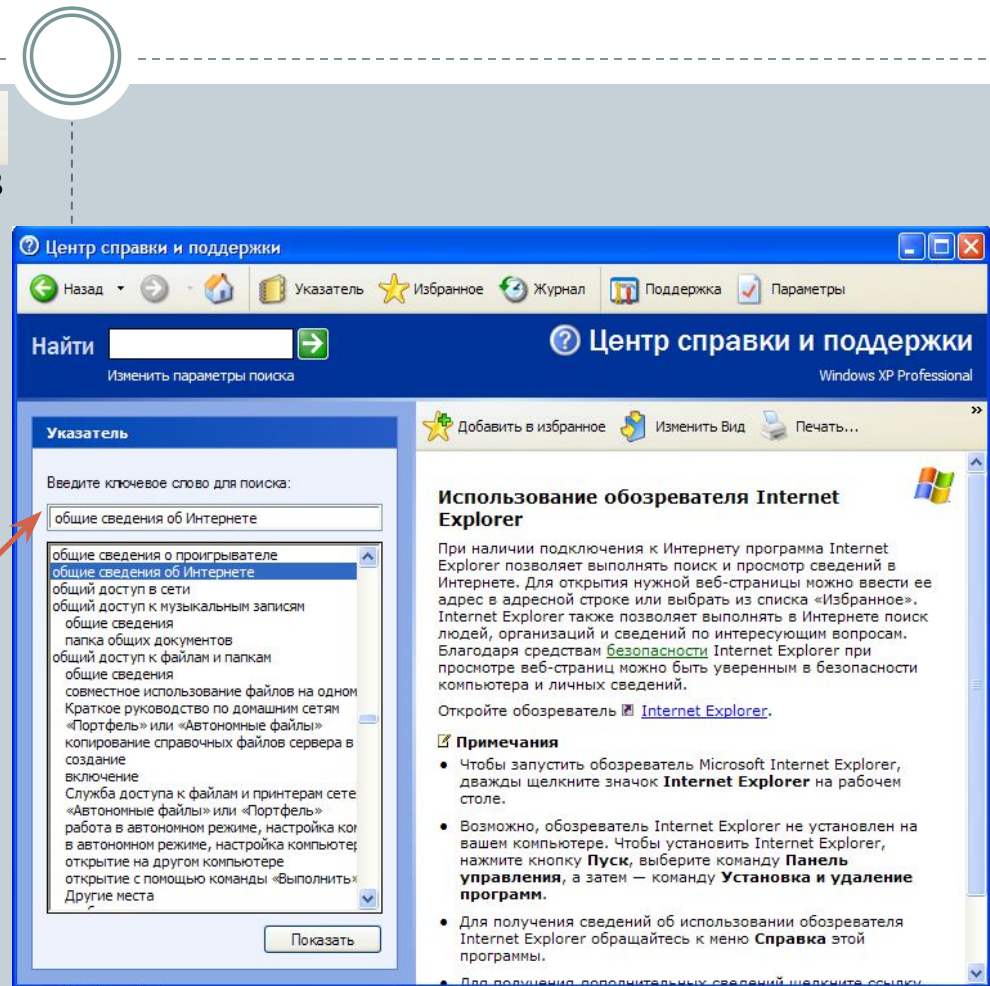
Центр справки и поддержки

Назад Указатель Избранное Журнал Поддержка Параметры

Найти

Изменить параметры поиска

Центр справки и поддержки

Windows XP Professional

Указатель

Введите ключевое слово для поиска:

общие сведения об Интернете

общие сведения о проигрывателе
общие сведения об Интернете
общий доступ в сети
общий доступ к музыкальным записям
общие сведения
папка общих документов
общий доступ к файлам и папкам
общие сведения
совместное использование файлов на одном
Краткое руководство по домашним сетям
«Портфель» или «Автономные файлы»
копирование справочных файлов сервера в
создание
включение
Служба доступа к файлам и принтерам сете
«Автономные файлы» или «Портфель»
работа в автономном режиме, настройка ком
в автономном режиме, настройка компьютер
открытие на другом компьютере
открытие с помощью команды «Выполнить»
Другие места

Показать

Добавить в избранное Изменить Вид Печать...

Использование обозревателя Internet Explorer

При наличии подключения к Интернету программа Internet Explorer позволяет выполнять поиск и просмотр сведений в Интернете. Для открытия нужной веб-страницы можно ввести ее адрес в адресной строке или выбрать из списка «Избранное». Internet Explorer также позволяет выполнять в Интернете поиск людей, организаций и сведений по интересующим вопросам. Благодаря средствам безопасности Internet Explorer при просмотре веб-страниц можно быть уверенным в безопасности компьютера и личных сведений.

Откройте обозреватель Internet Explorer.

Примечания

• Чтобы запустить обозреватель Microsoft Internet Explorer, дважды щелкните значок Internet Explorer на рабочем столе.

• Возможно, обозреватель Internet Explorer не установлен на вашем компьютере. Чтобы установить Internet Explorer, нажмите кнопку Пуск, выберите команду Панель управления, а затем — команду Установка и удаление программ.

• Для получения сведений об использовании обозревателя Internet Explorer обращайтесь к меню Справка этой программы.

• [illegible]